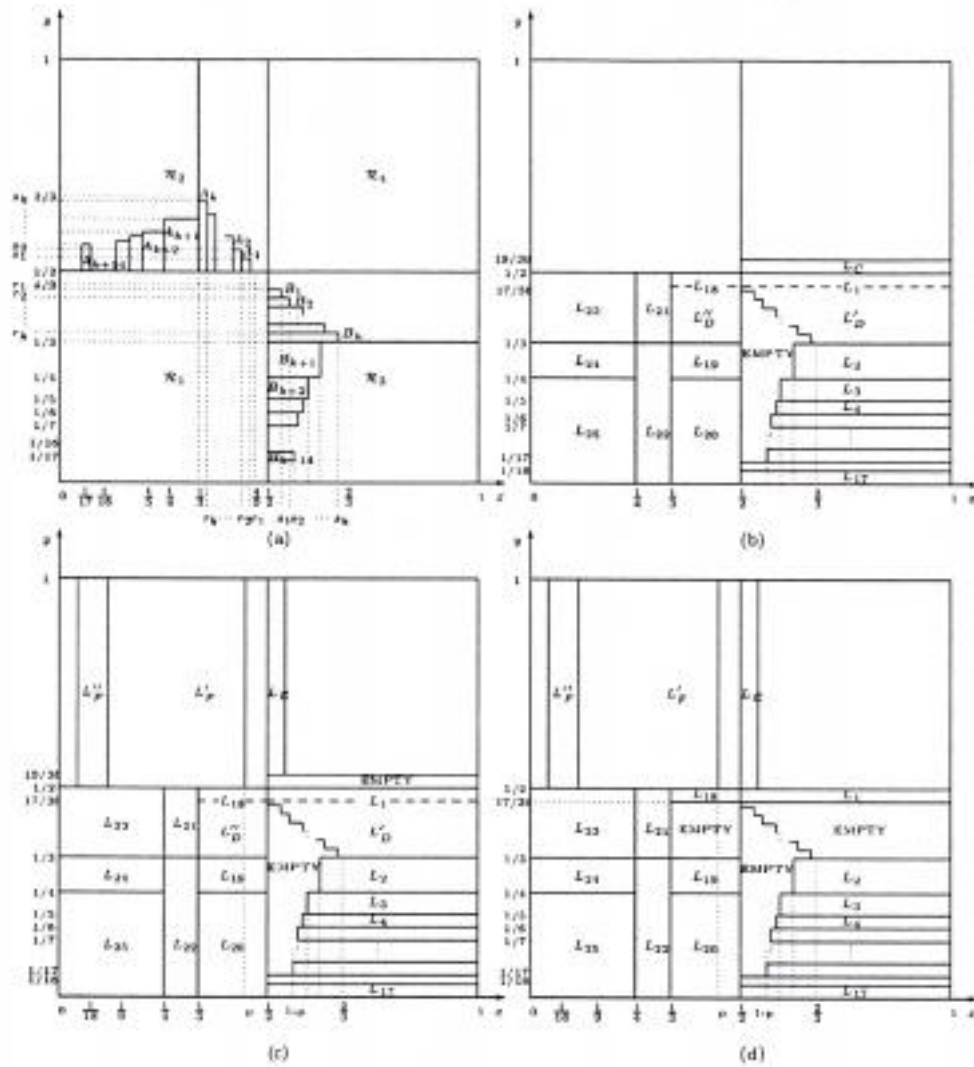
$y$

1

$\mathcal{R}_2$

$\mathcal{R}_4$

$s_k$ 2/3

$s_2$
$s_1$

1/2

$r_1$ 4/9
$r_2$

$r_k$ 1/3

1/4

1/5
1/6
1/7

1/16
1/17

$\mathcal{R}_1$

$\mathcal{R}_3$

$A_{k+2}$ $A_{k+1}$ $A_k$ $A_2$ $A_1$ $A_{k+3}$

$B_1$ $B_2$ $B_k$ $B_{k+1}$ $B_{k+2}$ $B_{k+16}$

0 $\frac{1}{17}$ $\frac{1}{16}$ $\frac{1}{5}$ $\frac{1}{4}$ $\frac{1}{3}$ $\frac{4}{9}$ $\frac{1}{2}$ $\frac{2}{3}$ 1 $x$

$r_k$ $r_2 r_1$ $s_1 s_2$ $s_k$

(a)

$y$

1

19/36
1/2
17/36

1/3
1/4
1/5
1/6
1/7
1/17
1/18

$L_C$
$L_{18}$
$L_1$
$L_{23}$
$L_{21}$
$L''_D$
$L'_D$
$L_{24}$
$L_{19}$
EMPTY
$L_2$
$L_3$
$L_4$
$L_{25}$
$L_{22}$
$L_{20}$
$L_{17}$

0 $\frac{1}{4}$ $\frac{1}{3}$ $\frac{1}{2}$ $\frac{2}{3}$ 1 $x$

(b)

$y$

1

$L''_F$
$L'_F$
$L_E$

19/36
1/2
17/36

EMPTY
$L_{18}$
$L_1$
$L_{23}$
$L_{21}$
$L''_D$
$L'_D$

1/3
$L_{24}$
$L_{19}$
EMPTY
$L_2$
1/4
1/5
1/6
1/7
$L_3$
$L_4$
$L_{25}$
$L_{22}$
$L_{20}$
1/17
1/18
$L_{17}$

0 $\frac{1}{18}$ $\frac{1}{5}$ $\frac{1}{4}$ $\frac{1}{3}$ $\mu$ $\frac{1}{2}$ $1-\mu$ $\frac{2}{3}$ 1 $x$

(c)

$y$

1

$L''_F$
$L'_F$
$L_E$

1/2
17/36

$L_{18}$
$L_1$
$L_{23}$
$L_{21}$
EMPTY
EMPTY

1/3
$L_{24}$
$L_{19}$
EMPTY
$L_2$
1/4
1/5
1/6
1/7
$L_3$
$L_4$
$L_{25}$
$L_{22}$
$L_{20}$
1/17
1/18
$L_{17}$

0 $\frac{1}{18}$ $\frac{1}{5}$ $\frac{1}{4}$ $\frac{1}{3}$ $\mu$ $\frac{1}{2}$ $1-\mu$ $\frac{2}{3}$ 1 $x$

(d)